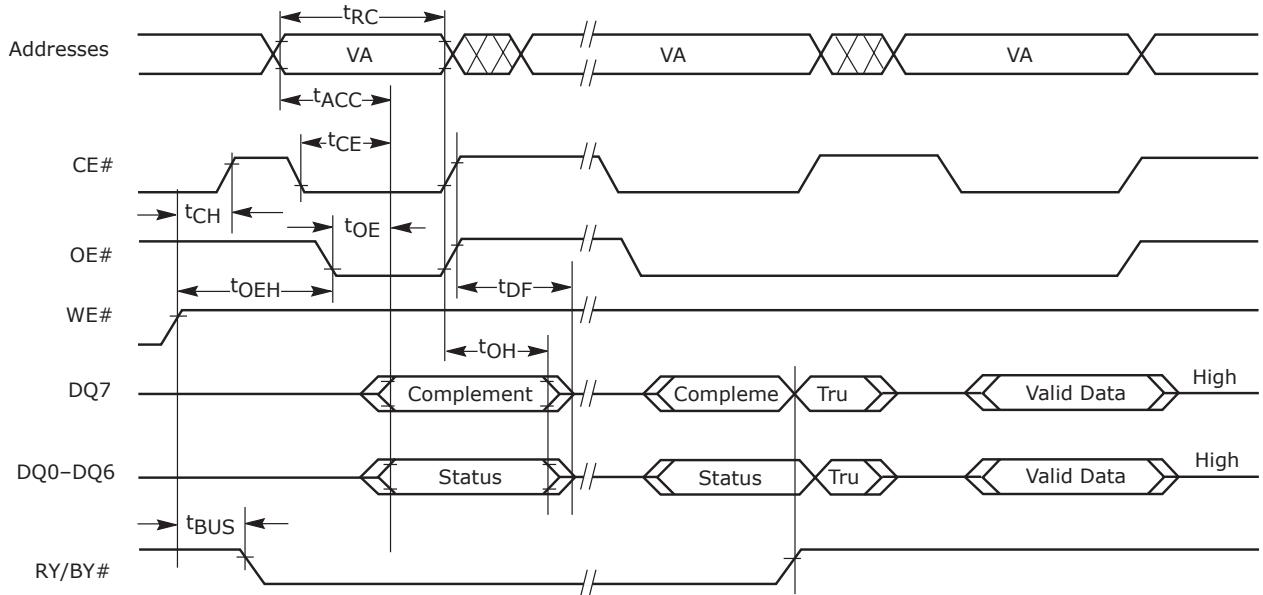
Addresses
$t_{RC}$
VA
VA
VA
$t_{ACC}$
CE#
$t_{CE}$
$t_{CH}$
$t_{OE}$
OE#
$t_{OEH}$
$t_{DF}$
WE#
$t_{OH}$
DQ7
Complement
Compleme
Tru
Valid Data
High
DQ0–DQ6
Status
Status
Tru
Valid Data
High
$t_{BUS}$
RY/BY#